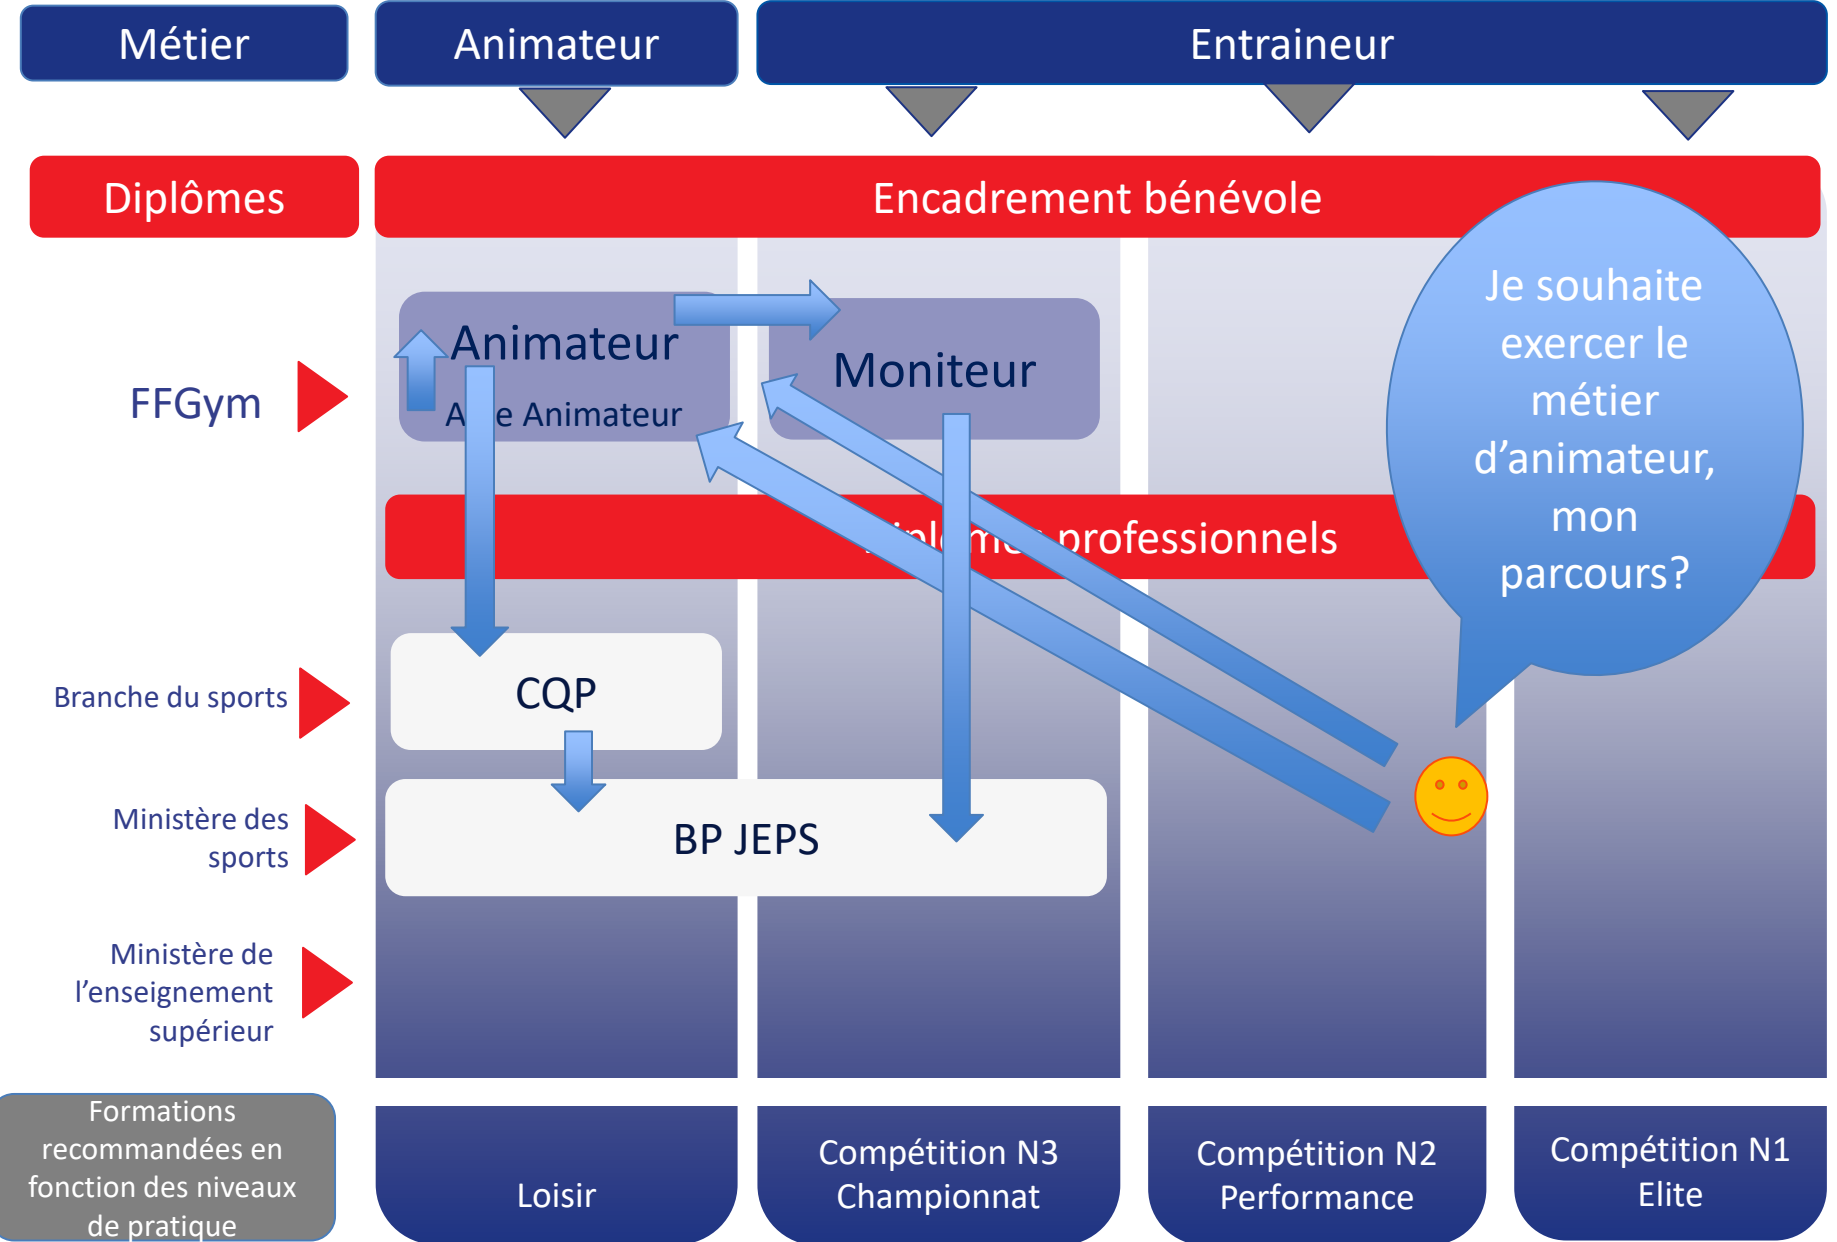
Métier

Animateur

Entraineur

Diplômes

Encadrement bénévole

FFGym

Animateur

A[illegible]e Animateur

Moniteur

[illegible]pl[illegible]m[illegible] professionnels

Je souhaite exercer le métier d'animateur, mon parcours?

Branche du sports

CQP

Ministère des sports

BP JEPS

Ministère de l'enseignement supérieur

Formations recommandées en fonction des niveaux de pratique

Loisir

Compétition N3 Championnat

Compétition N2 Performance

Compétition N1 Elite